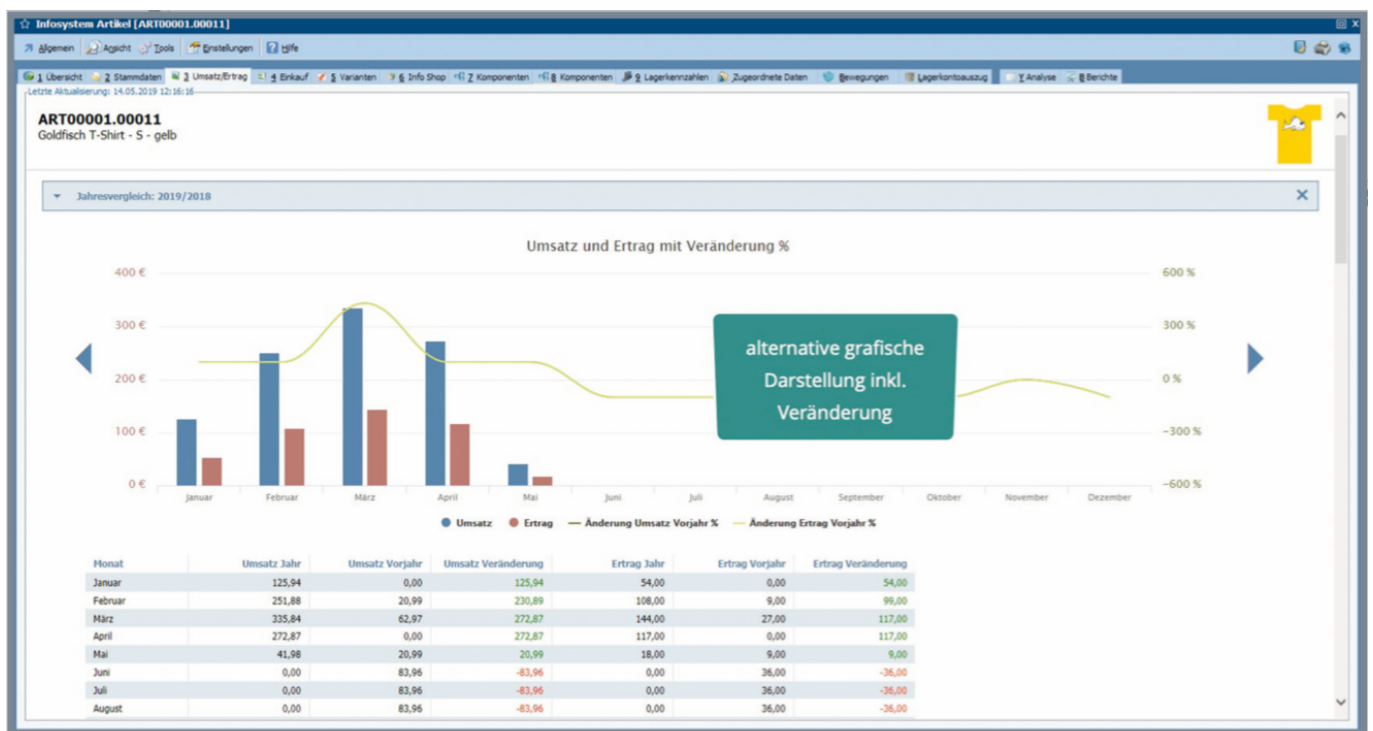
Infosystem Artikel [ART00001.00011]

Allgemein Ansicht Tools Einstellungen Hilfe

1 Übersicht 2 Stammdaten 3 Umsatz/Ertrag 4 Einkauf 5 Varianten 6 Info Shop 7 Komponenten 8 Komponenten 9 Lagerkennzahlen Zugeordnete Daten Bewegungen Lagerkontoauszug Y Analyse 8 Berichte

Letzte Aktualisierung: 14.05.2019 12:16:16

ART00001.00011
Goldfisch T-Shirt - S - gelb

Jahresvergleich: 2019/2018

Umsatz und Ertrag mit Veränderung %

400 €
300 €
200 €
100 €
0 €

600 %
300 %
0 %
-300 %
-600 %

Januar Februar März April Mai Juni Juli August September Oktober November Dezember

alternative grafische Darstellung inkl. Veränderung

Umsatz Ertrag Änderung Umsatz Vorjahr % Änderung Ertrag Vorjahr %

| Monat | Umsatz Jahr | Umsatz Vorjahr | Umsatz Veränderung | Ertrag Jahr | Ertrag Vorjahr | Ertrag Veränderung |
|---|---|---|---|---|---|---|
| Januar | 125,94 | 0,00 | 125,94 | 54,00 | 0,00 | 54,00 |
| Februar | 251,88 | 20,99 | 230,89 | 108,00 | 9,00 | 99,00 |
| März | 335,84 | 62,97 | 272,87 | 144,00 | 27,00 | 117,00 |
| April | 272,87 | 0,00 | 272,87 | 117,00 | 0,00 | 117,00 |
| Mai | 41,98 | 20,99 | 20,99 | 18,00 | 9,00 | 9,00 |
| Juni | 0,00 | 83,96 | -83,96 | 0,00 | 36,00 | -36,00 |
| Juli | 0,00 | 83,96 | -83,96 | 0,00 | 36,00 | -36,00 |
| August | 0,00 | 83,96 | -83,96 | 0,00 | 36,00 | -36,00 |